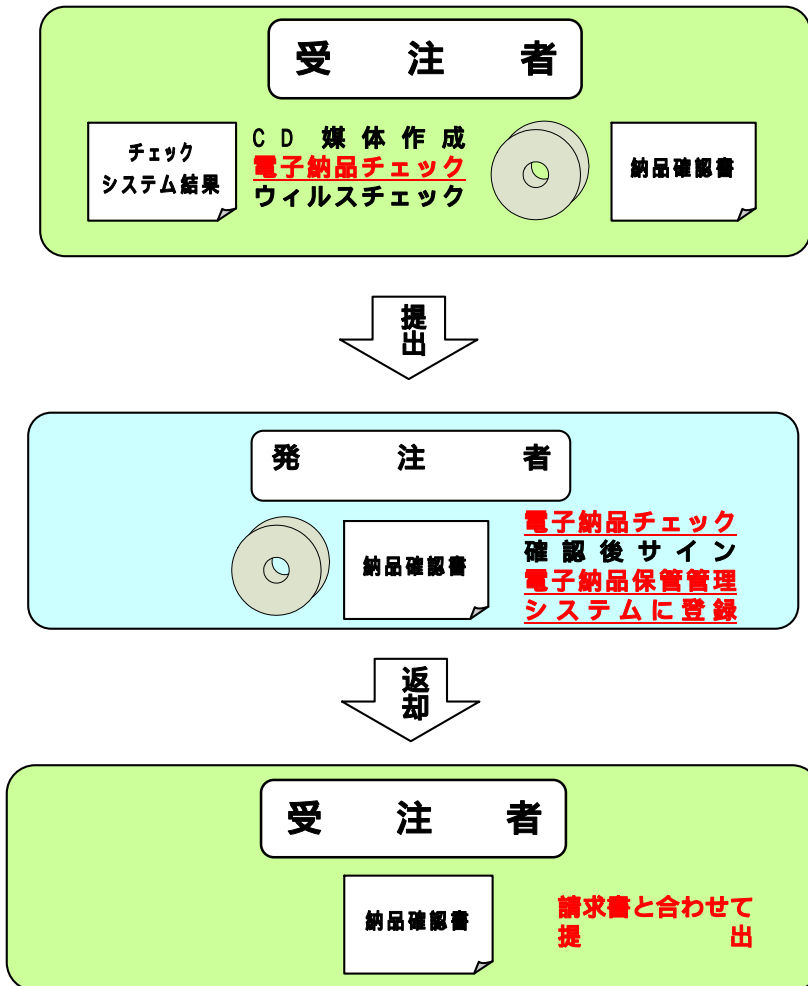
受　注　者

チェック
システム結果

ＣＤ媒体作成
電子納品チェック
ウィルスチェック

納品確認書

提出

発　注　者

納品確認書

電子納品チェック
確認後サイン
電子納品保管管理
システムに登録

返却

受　注　者

納品確認書

請求書と合わせて
提　出